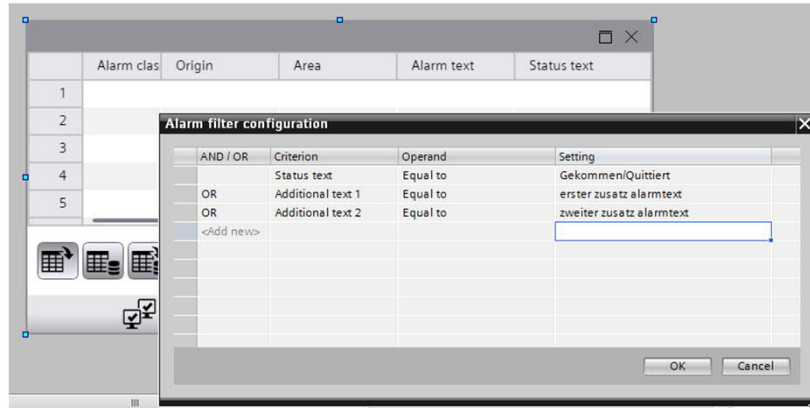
|  | Alarm clas | Origin | Area | Alarm text | Status text |
|---|---|---|---|---|---|
| 1 |  |  |  |  |  |
| 2 |  |  |  |  |  |
| 3 |  |  |  |  |  |
| 4 |  |  |  |  |  |
| 5 |  |  |  |  |  |

Alarm filter configuration

| AND / OR | Criterion | Operand | Setting |
|---|---|---|---|
|  | Status text | Equal to | Gekommen/Quittiert |
| OR | Additional text 1 | Equal to | erster zusatz alarmtext |
| OR | Additional text 2 | Equal to | zweiter zusatz alarmtext |
| <Add new> |  |  |  |

OK Cancel